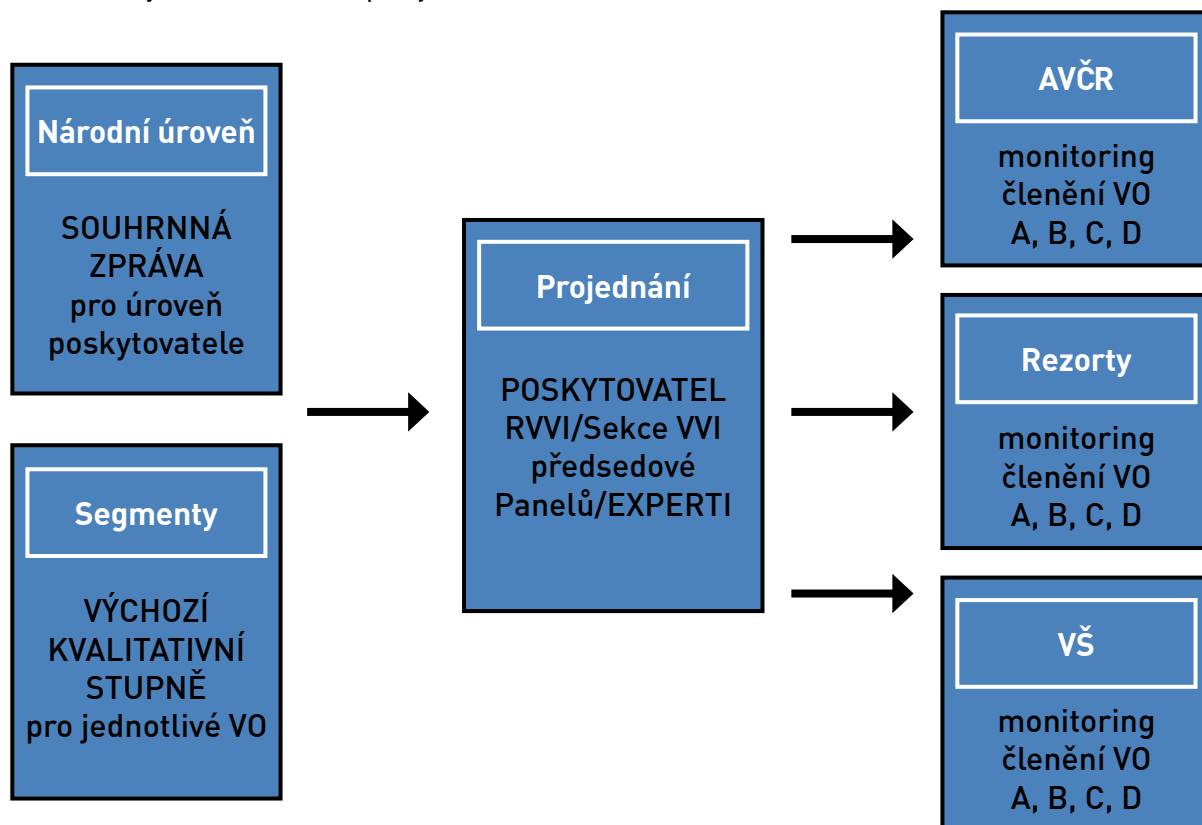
Národní úroveň

SOUHRNNÁ ZPRÁVA pro úroveň poskytovatele

Segmenty

VÝCHOZÍ KVALITATIVNÍ STUPNĚ pro jednotlivé VO

Projednání

POSKYTOVATEL RVVI/Sekce VVI předsedové Panelů/EXPERTI

AVČR

monitoring členění VO A, B, C, D

Rezorty

monitoring členění VO A, B, C, D

VŠ

monitoring členění VO A, B, C, D